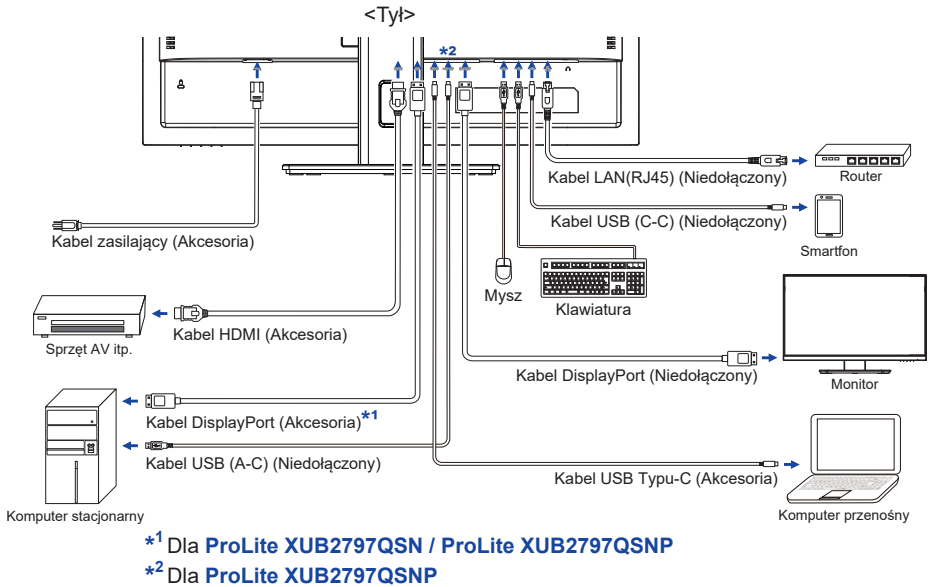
<Tył>

*2

Kabel LAN(RJ45) (Niedołączony)

Router

Kabel USB (C-C) (Niedołączony)

Smartfon

Kabel zasilający (Akcesoria)

Mysz

Klawiatura

Kabel HDMI (Akcesoria)

Sprzęt AV itp.

Kabel DisplayPort (Niedołączony)

Monitor

Kabel DisplayPort (Akcesoria)$^{*1}$

Kabel USB (A-C) (Niedołączony)

Kabel USB Typu-C (Akcesoria)

Komputer stacjonarny

Komputer przenośny

$^{*1}$ Dla ProLite XUB2797QSN / ProLite XUB2797QSNP

$^{*2}$ Dla ProLite XUB2797QSNP